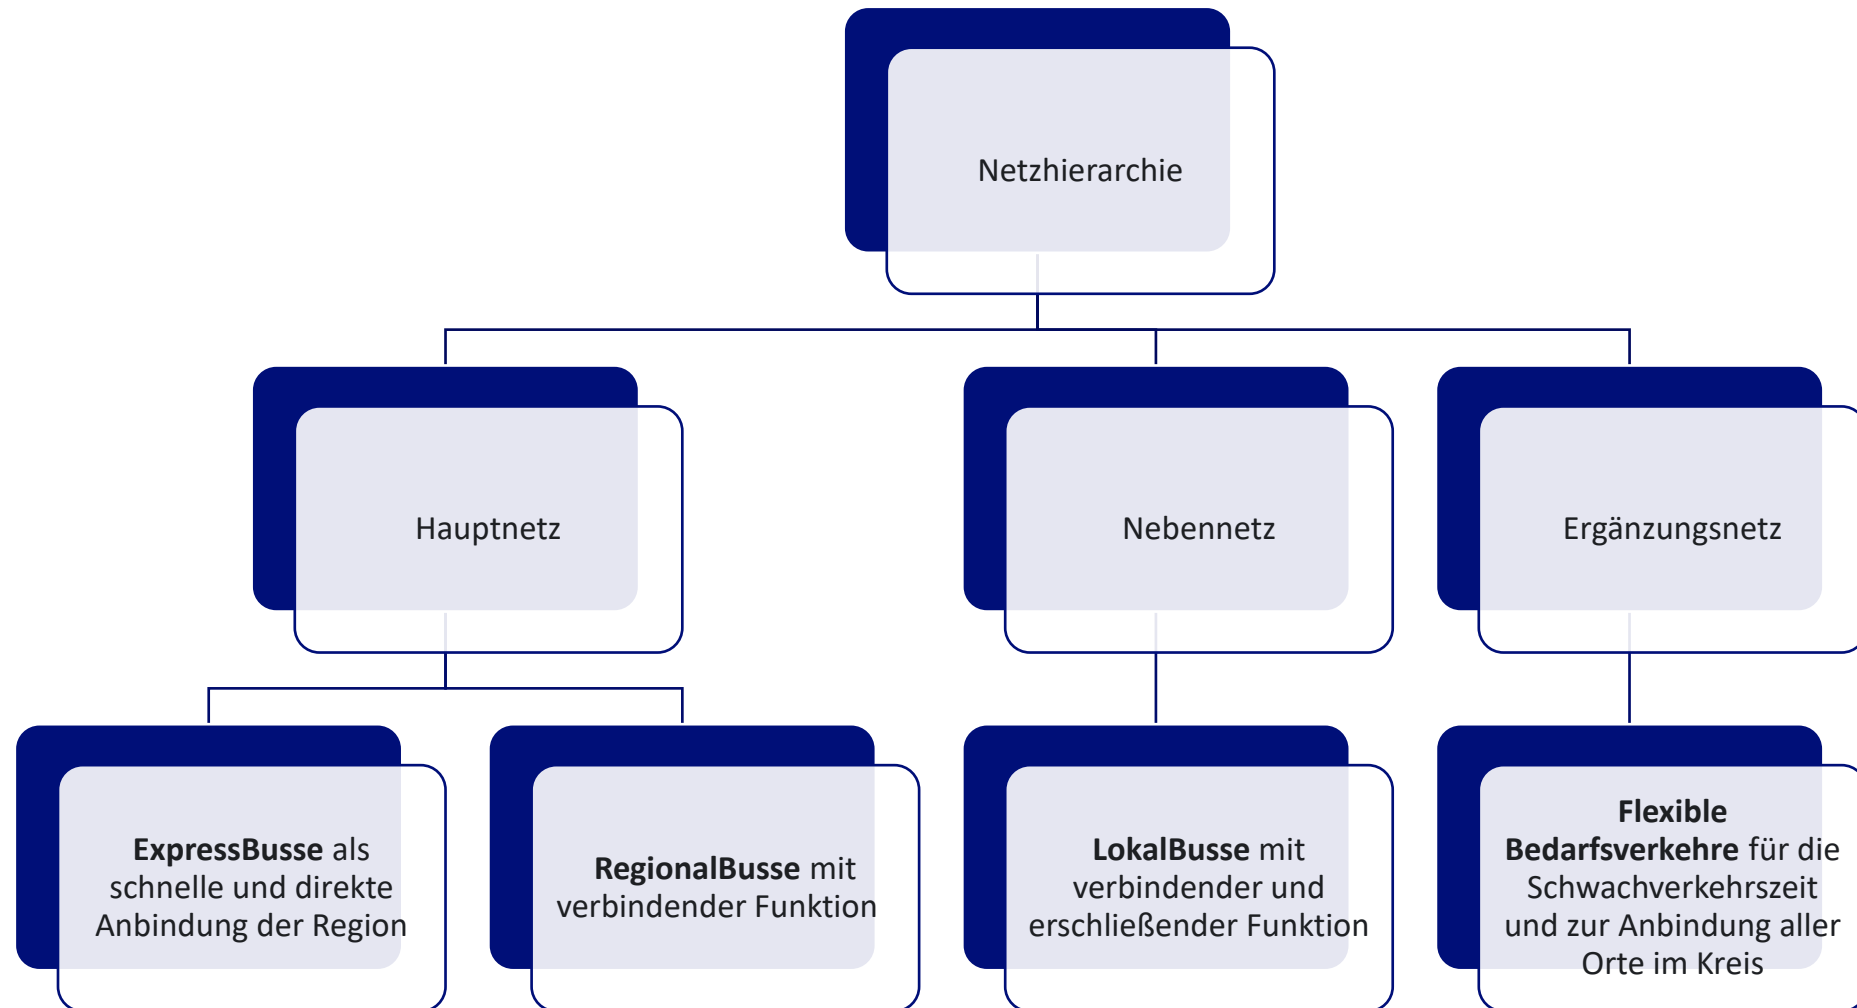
Netzhierarchie

Hauptnetz

Nebennetz

Ergänzungsnetz

**ExpressBusse** als schnelle und direkte Anbindung der Region

**RegionalBusse** mit verbindender Funktion

**LokalBusse** mit verbindender und erschließender Funktion

**Flexible Bedarfsverkehre** für die Schwachverkehrszeit und zur Anbindung aller Orte im Kreis